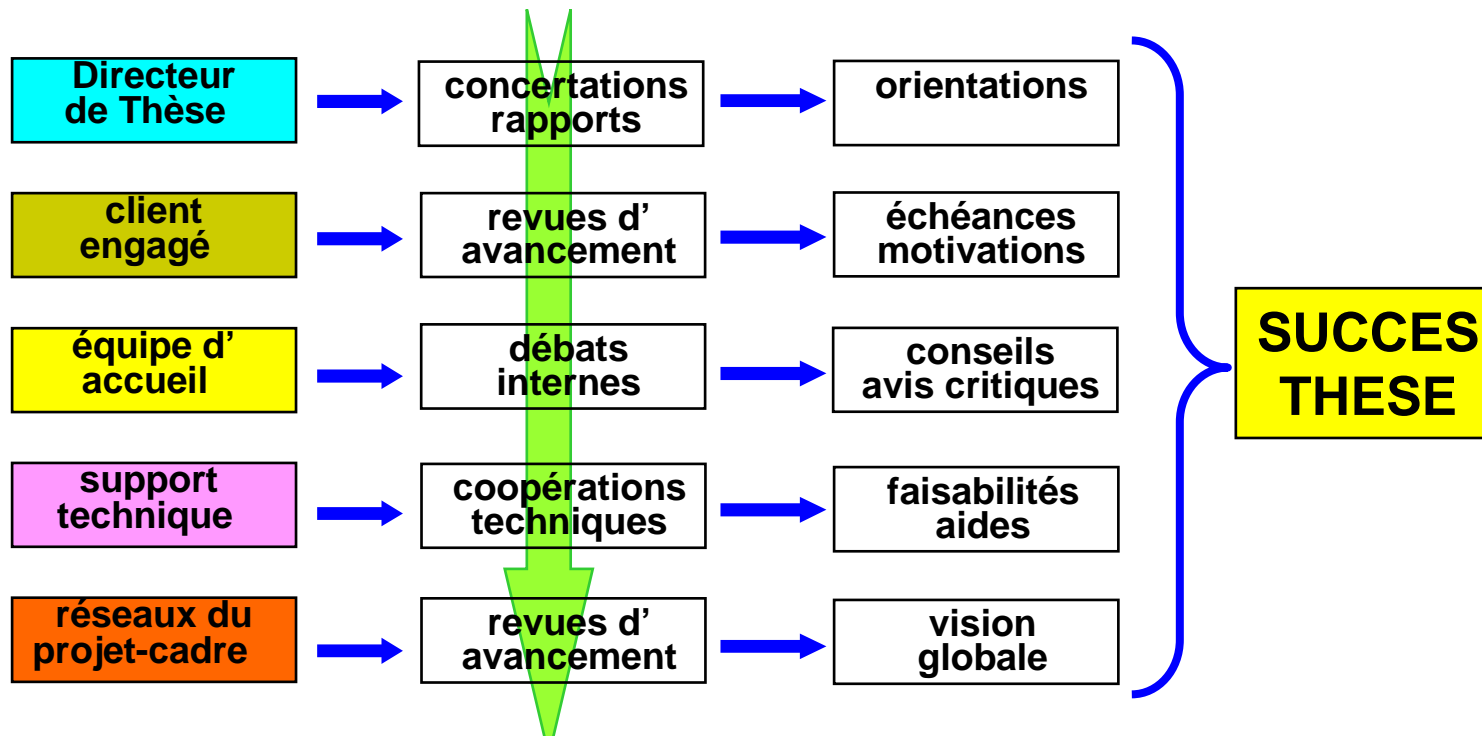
Directeur de Thèse

concertations rapports

orientations

client engagé

revues d' avancement

échéances motivations

équipe d' accueil

débats internes

conseils avis critiques

support technique

coopérations techniques

faisabilités aides

réseaux du projet-cadre

revues d' avancement

vision globale

SUCCES THESE